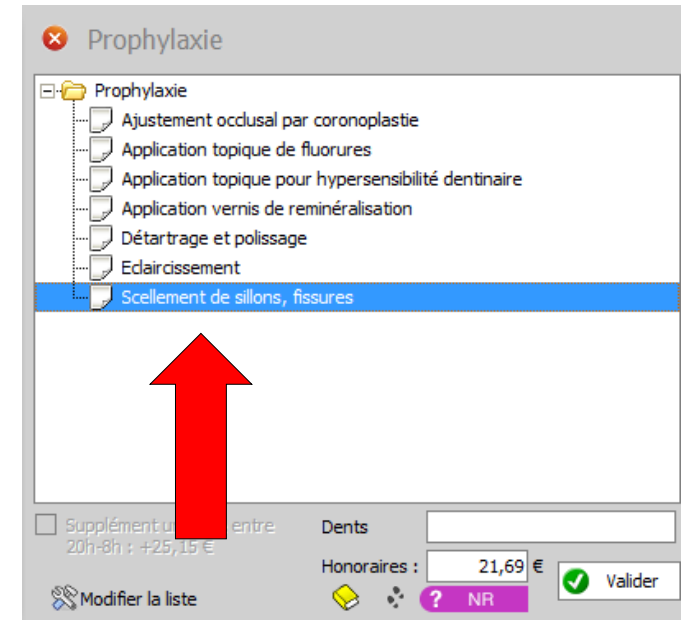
Prophylaxie

Prophylaxie
Ajustement occlusal par coronoplastie
Application topique de fluorures
Application topique pour hypersensibilité dentinaire
Application vernis de reminéralisation
Détartrage et polissage
Eclaircissement
Scellement de sillons, fissures

Supplément u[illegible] entre 20h-8h : +25,15 €
Dents
Honoraires : 21,69 €
Valider
Modifier la liste
? NR